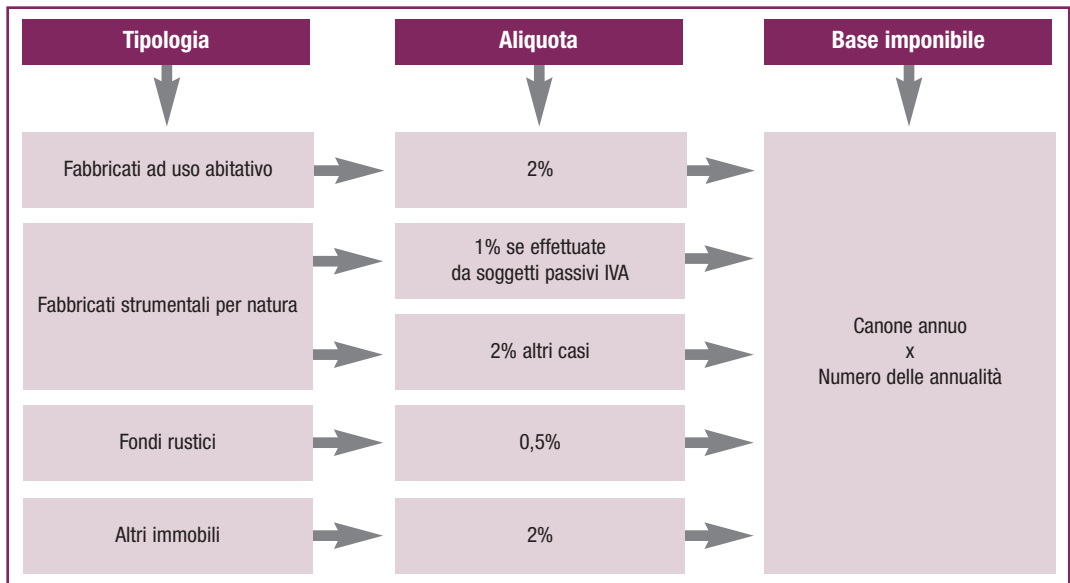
Tipologia

Aliquota

Base imponibile

Fabbricati ad uso abitativo

2%

Fabbricati strumentali per natura

1% se effettuate da soggetti passivi IVA

2% altri casi

Fondi rustici

0,5%

Altri immobili

2%

Canone annuo
x
Numero delle annualità